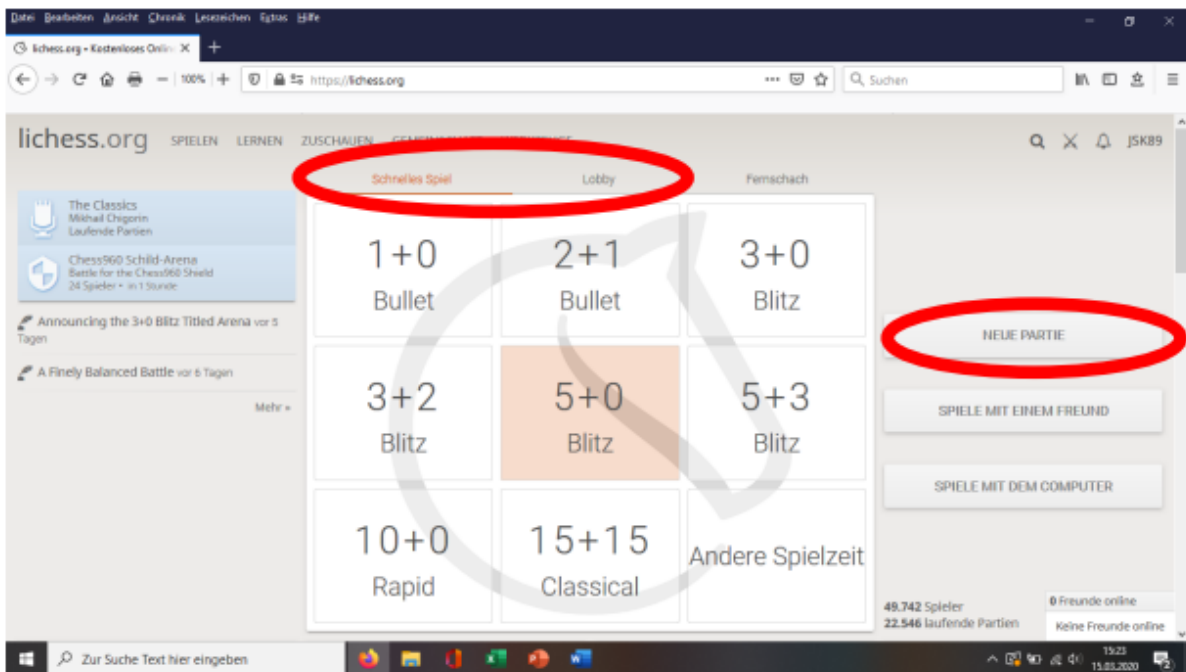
Datei Bearbeiten Ansicht Chronik Lesezeichen Extras Hilfe

lichess.org • Kostenloses Onli ×

100%

https://lichess.org

Suchen

lichess.org SPIELEN LERNEN ZUSCHAUEN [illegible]

JSK89

Schnelles Spiel Lobby Fernschach

The Classics
Mikhail Chigorin
Laufende Partien

Chess960 Schild-Arena
Battle for the Chess960 Shield
24 Spieler • in 1 Stunde

Announcing the 3+0 Blitz Titled Arena vor 5 Tagen

A Finely Balanced Battle vor 6 Tagen

Mehr »

| 1+0 Bullet | 2+1 Bullet | 3+0 Blitz |
|---|---|---|
| 3+2 Blitz | 5+0 Blitz | 5+3 Blitz |
| 10+0 Rapid | 15+15 Classical | Andere Spielzeit |

NEUE PARTIE

SPIELE MIT EINEM FREUND

SPIELE MIT DEM COMPUTER

49.742 Spieler
22.546 laufende Partien

0 Freunde online

Keine Freunde online

Zur Suche Text hier eingeben

15:23
15.03.2020